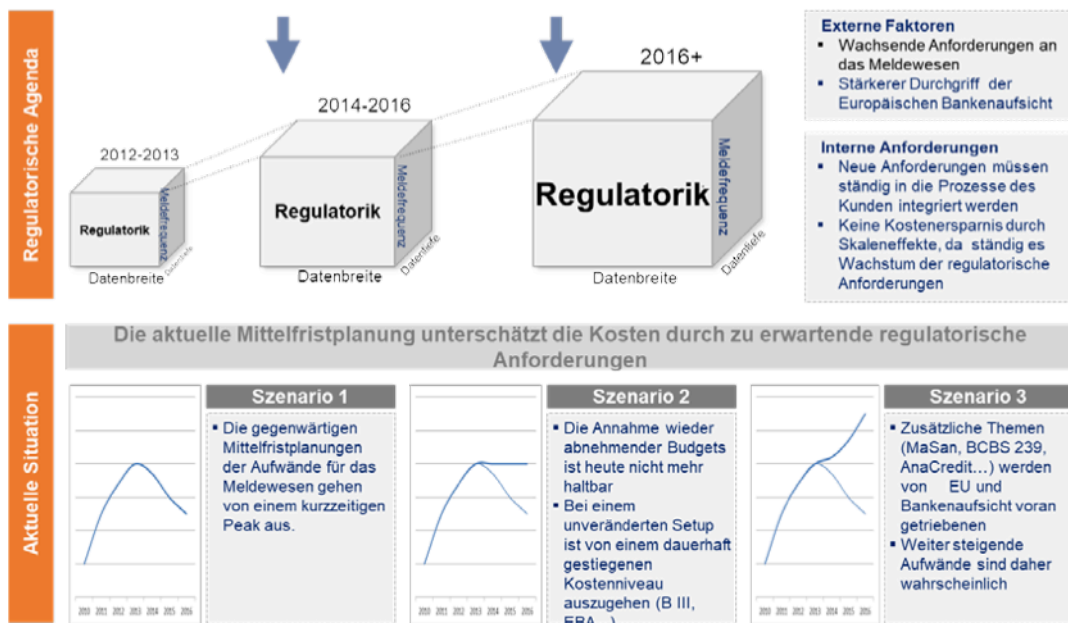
Regulatorische Agenda

2012-2013

Regulatorik

Meldefrequenz

Datenbreite

Datentiefe

2014-2016

Regulatorik

Meldefrequenz

Datenbreite

Datentiefe

2016+

Regulatorik

Meldefrequenz

Datenbreite

Datentiefe

Externe Faktoren
▪ Wachsende Anforderungen an das Meldewesen
▪ Stärkerer Durchgriff der Europäischen Bankenaufsicht

Interne Anforderungen
▪ Neue Anforderungen müssen ständig in die Prozesse des Kunden integriert werden
▪ Keine Kostenersparnis durch Skaleneffekte, da ständig es Wachstum der regulatorische Anforderungen

Aktuelle Situation

Die aktuelle Mittelfristplanung unterschätzt die Kosten durch zu erwartende regulatorische Anforderungen

2010 2011 2012 2013 2014 2015 2016

Szenario 1
▪ Die gegenwärtigen Mittelfristplanungen der Aufwände für das Meldewesen gehen von einem kurzzeitigen Peak aus.

2010 2011 2012 2013 2014 2015 2016

Szenario 2
▪ Die Annahme wieder abnehmender Budgets ist heute nicht mehr haltbar
▪ Bei einem unveränderten Setup ist von einem dauerhaft gestiegenen Kostenniveau auszugehen (B III, EBA...)

2010 2011 2012 2013 2014 2015 2016

Szenario 3
▪ Zusätzliche Themen (MaSan, BCBS 239, AnaCredit...) werden von EU und Bankenaufsicht voran getriebenen
▪ Weiter steigende Aufwände sind daher wahrscheinlich